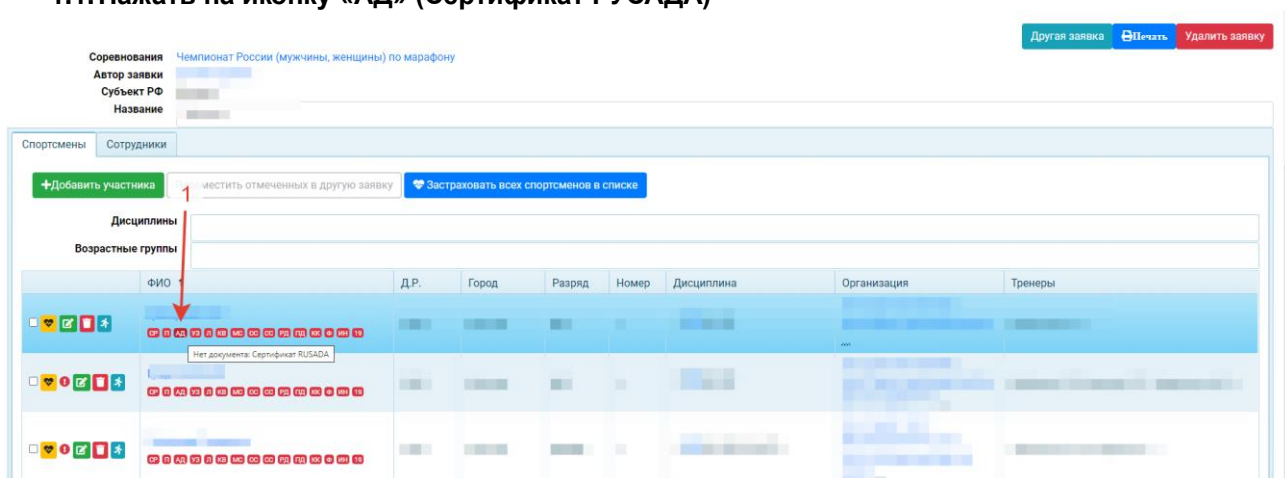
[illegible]Нажать на иконку «АД» (Сертификат РУСАДА)

Другая заявка Печать Удалить заявку

Соревнования Чемпионат России (мужчины, женщины) по марафону
Автор заявки
Субъект РФ
Название

Спортсмены Сотрудники

+Добавить участника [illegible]местить отмеченных в другую заявку Застраховать всех спортсменов в списке

1

Дисциплины
Возрастные группы

| | ФИО | Д.Р. | Город | Разряд | Номер | Дисциплина | Организация | Тренеры |
|---|---|---|---|---|---|---|---|---|
| | СР П АД УЗ Л КВ МС ОС СО РД ПД КК Ф ИН 19 Нет документа: Сертификат RUSADA | | | | | | ... | |
| | СР П АД УЗ Л КВ МС ОС СО РД ПД КК Ф ИН 19 | | | | | | | |
| | СР П АД УЗ Л КВ МС ОС СО РД ПД КК Ф ИН 19 | | | | | | | |